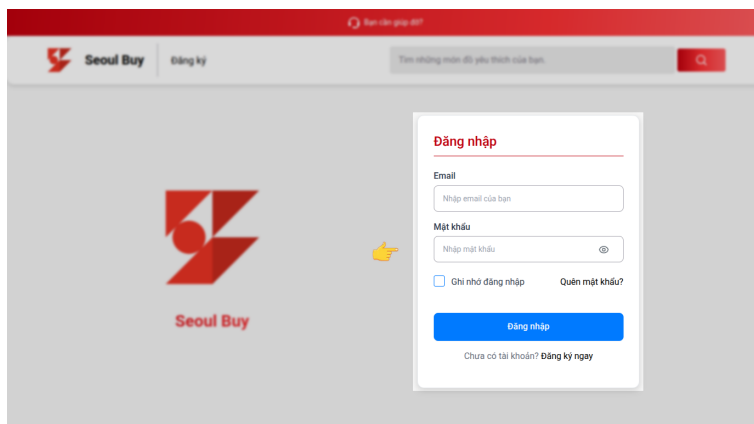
Bạn cần giúp đỡ?

Seoul Buy | Đăng ký

Tìm những món đồ yêu thích của bạn

Seoul Buy

Đăng nhập

Email

Nhập email của bạn

Mật khẩu

Nhập mật khẩu

Ghi nhớ đăng nhập

Quên mật khẩu?

Đăng nhập

Chưa có tài khoản? Đăng ký ngay